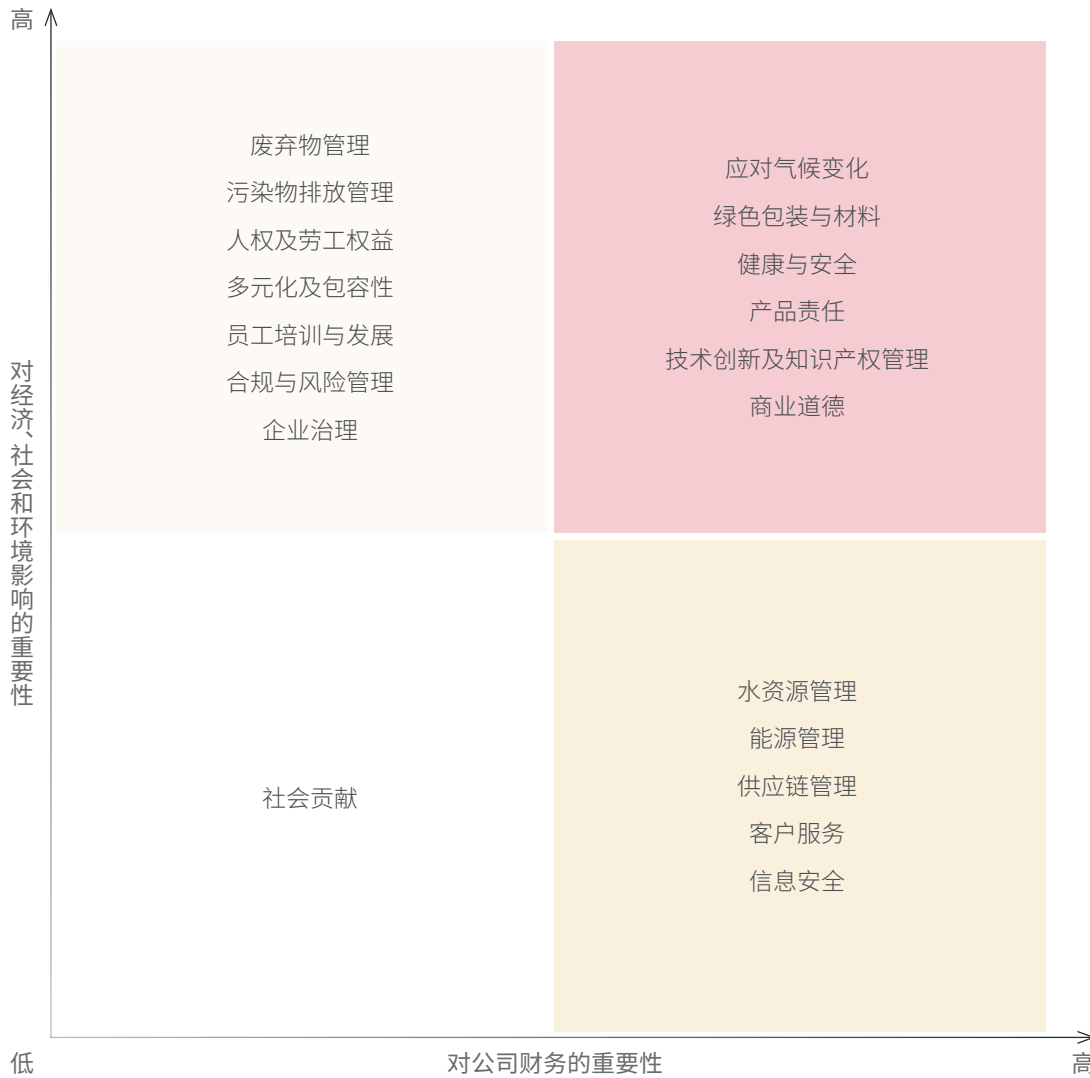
高

对经济、社会和环境影响的重要性

废弃物管理
污染物排放管理
人权及劳工权益
多元化及包容性
员工培训与发展
合规与风险管理
企业治理

应对气候变化
绿色包装与材料
健康与安全
产品责任
技术创新及知识产权管理
商业道德

社会贡献

水资源管理
能源管理
供应链管理
客户服务
信息安全

低

对公司财务的重要性

高